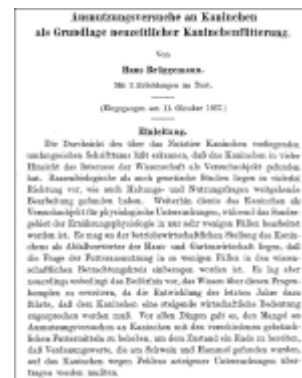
Ausnutzungsversuche an Kaninchen als Grundlage neuzeitlicher Kaninchenfütterung.

Von

Hans Brüggemann.

Mit 3 Abbildungen im Text.

(Eingegangen am 11. Oktober 1937.)

Einleitung.

Die Durchsicht des über das Nutztier Kaninchen vorliegenden umfangreichen Schrifttums läßt erkennen, daß das Kaninchen in vieler Hinsicht das Interesse der Wissenschaft als Versuchsobjekt gefunden hat. Rassenbiologische als auch genetische Studien liegen in vielseitiger Richtung vor, wie auch Haltungs- und Nutzungsfragen weitgehende Bearbeitung gefunden haben. Weiterhin diente das Kaninchen als Versuchsobjekt für physiologische Untersuchungen, während das Sondergebiet der Ernährungsphysiologie in nur sehr wenigen Fällen bearbeitet worden ist. Es mag an der betriebswirtschaftlichen Stellung des Kaninchens als Abfallverwerter der Haus- und Gartenwirtschaft liegen, daß die Frage der Futterausnutzung in so wenigen Fällen in den wissenschaftlichen Betrachtungskreis einbezogen worden ist. Es lag aber unumgänglich notwendig das Bedürfnis vor, das Wissen über diesen Fragenkomplex zu erweitern, da die Entwicklung der letzten Jahre dazu führte, daß dem Kaninchen eine steigende wirtschaftliche Bedeutung zugesprochen werden muß. Vor allen Dingen galt es, den Mangel an Ausnutzungsversuchen an Kaninchen mit den verschiedensten gebräuchlichen Futtermitteln zu beheben, um dem Zustand ein Ende zu bereiten, daß Verdauungswerte, die am Schwein und Hammel gefunden wurden, auf das Kaninchen wegen Fehlens arteigener Untersuchungen übertragen werden mußten.